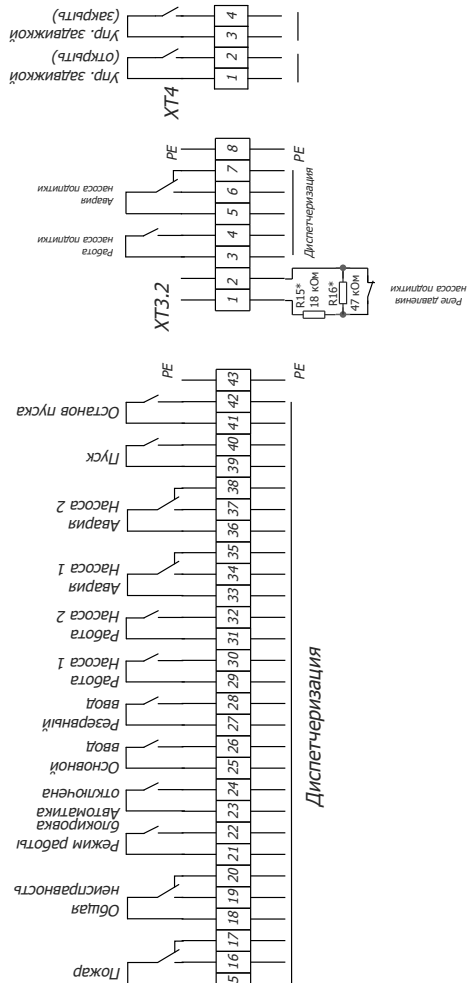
Упр. задвижкой (закрыть)
4
3
Упр. задвижкой (открыть)
2
1
XT4

PE
8
PE
Авария насоса подпитки
7
6
5
Диспетчеризация
Работа насоса подпитки
4
3
2
1
XT3.2
R15* 18 кОм
R16* 47 кОм
Реле давления насоса подпитки

PE
43
PE
Останов пуска
42
41
Пуск
40
39
38
Авария Насоса 2
37
36
35
Авария Насоса 1
34
33
Работа Насоса 2
32
31
Работа Насоса 1
30
29
Резервный ввод
28
27
Основной ввод
26
25
Автоматика отключена
24
23
Режим работы блокировка
22
21
Общая неисправность
20
19
18
Пожар
17
16
15
Диспетчеризация